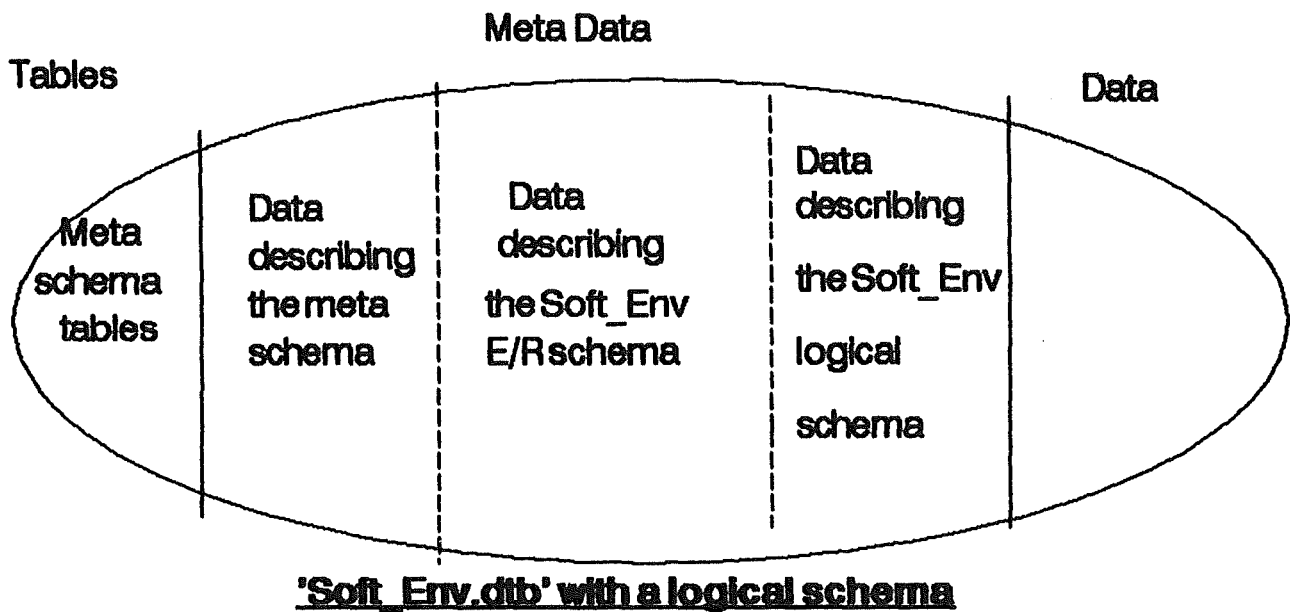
Meta Data

Tables

Data

Meta schema tables

Data describing the meta schema

Data describing the Soft_Env E/R schema

Data describing the Soft_Env logical schema

'Soft_Env.dtb' with a logical schema